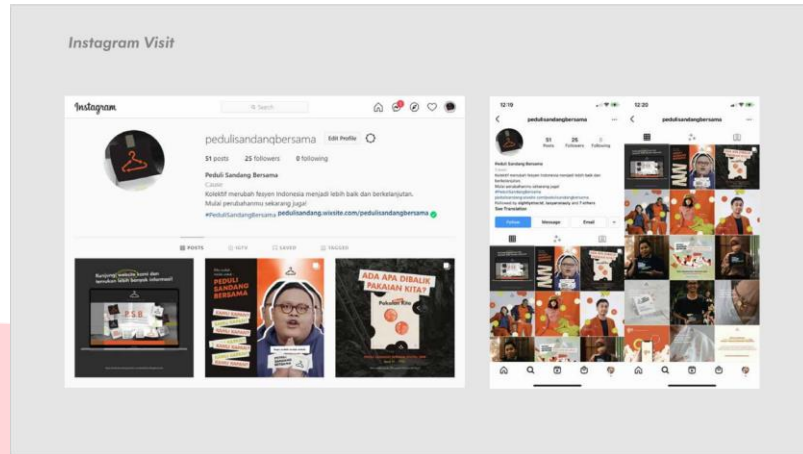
Instagram Visit

Instagram

Search

pedulisandangbersama Edit Profile

51 posts 25 followers 0 following

Peduli Sandang Bersama
Cause
Kolektif merubah fesyen Indonesia menjadi lebih baik dan berkelanjutan.
Mulai perubahanmu sekarang juga!
#PeduliSandangBersama pedulisandang.wixsite.com/pedulisandangbersama

POSTS IGTV SAVED TAGGED

Kunjungi website kami dan temukan lebih banyak informasi!

PEDULI SANDANG BERSAMA

ADA APA DIBALIK PAKAIAN KITA?

Pakaian Kita

12:19

pedulisandangbersama

51 Posts 25 Followers 0 Following

Peduli Sandang Bersama

Follow Message Email

12:20

pedulisandangbersama